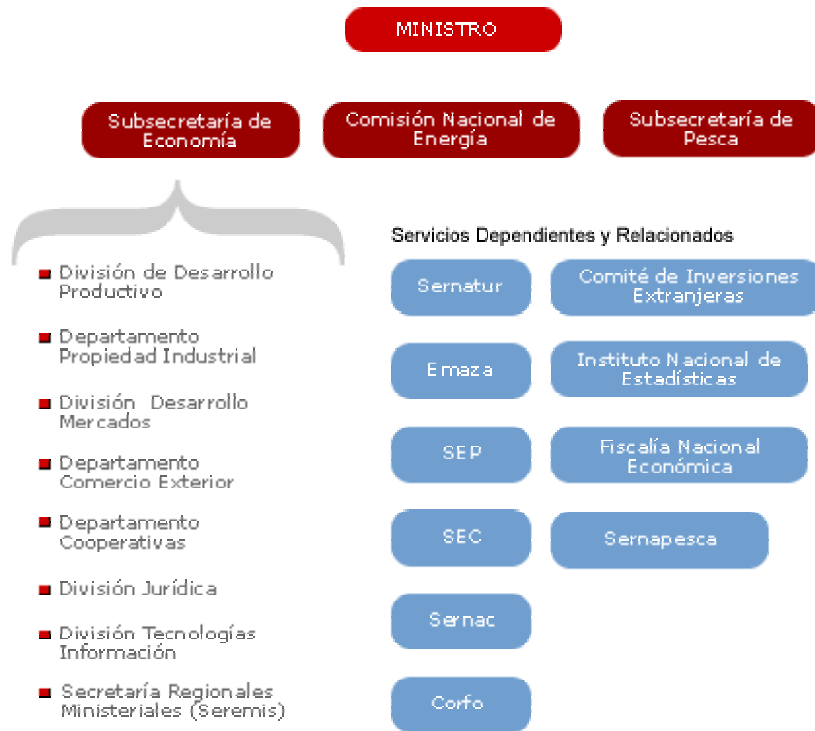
MINISTRO

Subsecretaría de Economía

Comisión Nacional de Energía

Subsecretaría de Pesca

División de Desarrollo Productivo

Departamento Propiedad Industrial

División Desarrollo Mercados

Departamento Comercio Exterior

Departamento Cooperativas

División Jurídica

División Tecnologías Información

Secretaría Regionales Ministeriales (Seremis)

Servicios Dependientes y Relacionados

Sernatur

Comité de Inversiones Extranjeras

Emaza

Instituto Nacional de Estadísticas

SEP

Fiscalía Nacional Económica

SEC

Sernapesca

Sernac

Corfo